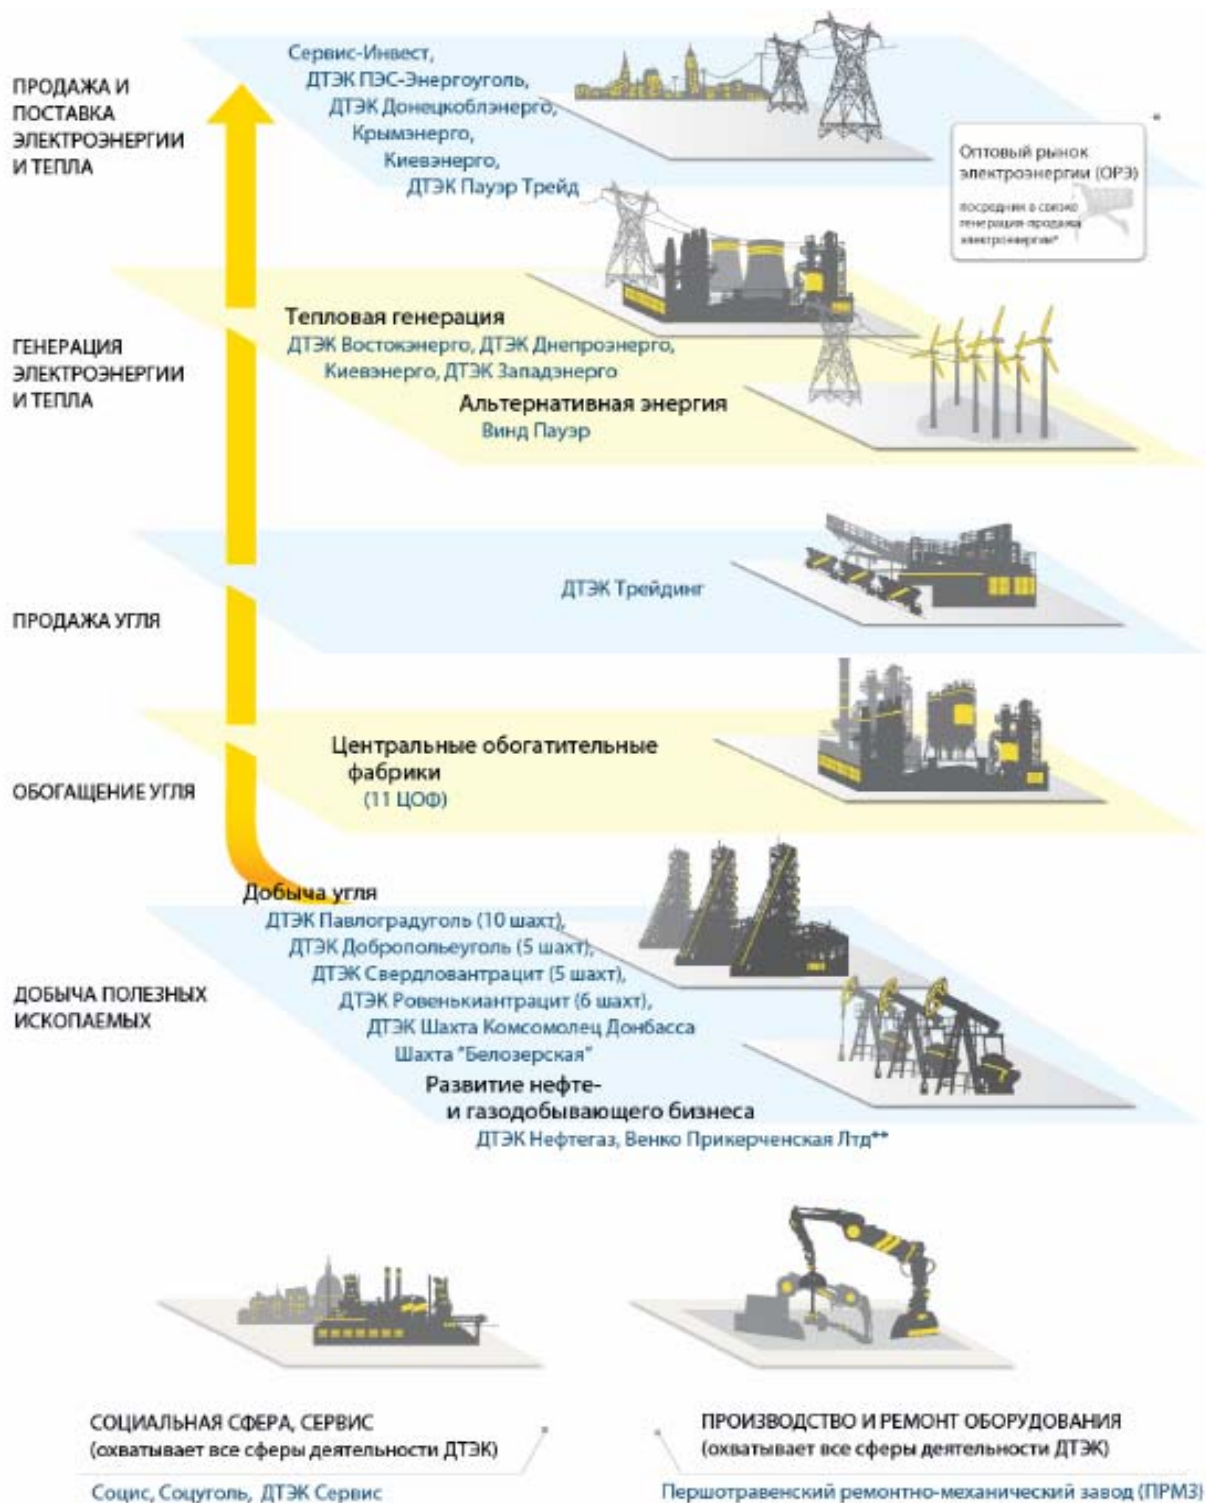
ПРОДАЖА И ПОСТАВКА ЭЛЕКТРОЭНЕРГИИ И ТЕПЛА

Сервис-Инвест,
ДТЭК ПЭС-Энергоуголь,
ДТЭК Донецкоблэнерго,
Крымэнерго,
Киевэнерго,
ДТЭК Пауэр Трейд

Оптовый рынок электроэнергии (ОРЭ)

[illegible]

ГЕНЕРАЦИЯ ЭЛЕКТРОЭНЕРГИИ И ТЕПЛА

Тепловая генерация
ДТЭК Востокэнерго, ДТЭК Днепроэнерго, Киевэнерго, ДТЭК Западэнерго

Альтернативная энергия
Винд Пауэр

ПРОДАЖА УГЛЯ

ДТЭК Трейдинг

ОБОГАЩЕНИЕ УГЛЯ

Центральные обогатительные фабрики
(11 ЦОФ)

ДОБЫЧА ПОЛЕЗНЫХ ИСКОПАЕМЫХ

Добыча угля
ДТЭК Павлоградуголь (10 шахт),
ДТЭК Добропольеуголь (5 шахт),
ДТЭК Свердловантрацит (5 шахт),
ДТЭК Ровенькиантрацит (6 шахт),
ДТЭК Шахта Комсомолец Донбасса
Шахта "Белозерская"

Развитие нефте- и газодобывающего бизнеса
ДТЭК Нефтегаз, Венко Прикерченская Лтд**

СОЦИАЛЬНАЯ СФЕРА, СЕРВИС
(охватывает все сферы деятельности ДТЭК)
Социс, Соцуголь, ДТЭК Сервис

ПРОИЗВОДСТВО И РЕМОНТ ОБОРУДОВАНИЯ
(охватывает все сферы деятельности ДТЭК)
Першотравенский ремонтно-механический завод (ПРМЗ)